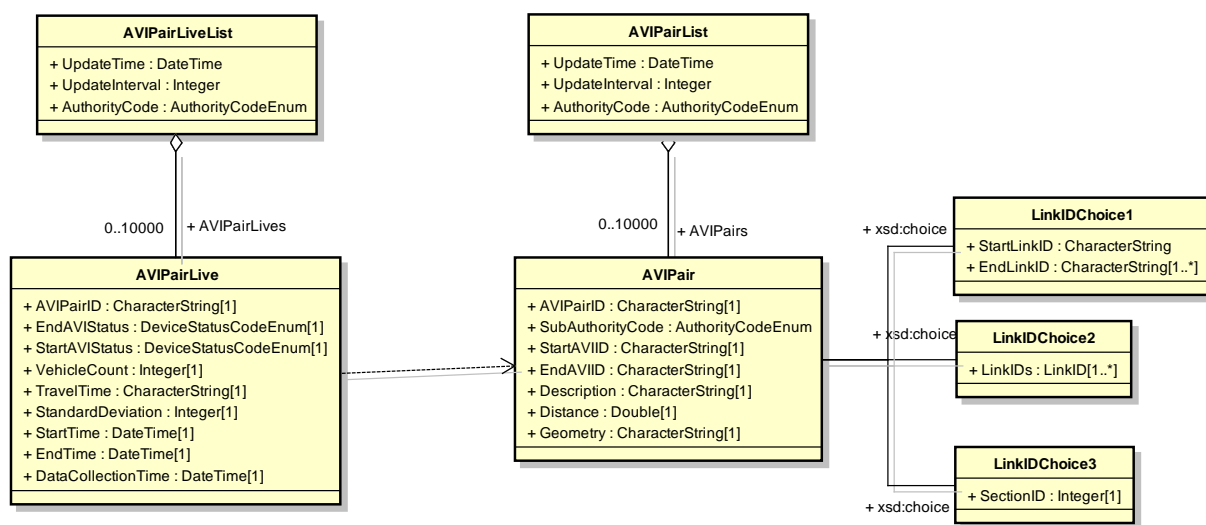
AVIPairLiveList

+ UpdateTime : DateTime
+ UpdateInterval : Integer
+ AuthorityCode : AuthorityCodeEnum

0..10000

+ AVIPairLives

AVIPairLive

+ AVIPairID : CharacterString[1]
+ EndAVIStatus : DeviceStatusCodeEnum[1]
+ StartAVIStatus : DeviceStatusCodeEnum[1]
+ VehicleCount : Integer[1]
+ TravelTime : CharacterString[1]
+ StandardDeviation : Integer[1]
+ StartTime : DateTime[1]
+ EndTime : DateTime[1]
+ DataCollectionTime : DateTime[1]

AVIPairList

+ UpdateTime : DateTime
+ UpdateInterval : Integer
+ AuthorityCode : AuthorityCodeEnum

0..10000

+ AVIPairs

AVIPair

+ AVIPairID : CharacterString[1]
+ SubAuthorityCode : AuthorityCodeEnum
+ StartAVIID : CharacterString[1]
+ EndAVIID : CharacterString[1]
+ Description : CharacterString[1]
+ Distance : Double[1]
+ Geometry : CharacterString[1]

+ xsd:choice

LinkIDChoice1

+ StartLinkID : CharacterString
+ EndLinkID : CharacterString[1..*]

+ xsd:choice

LinkIDChoice2

+ LinkIDs : LinkID[1..*]

LinkIDChoice3

+ SectionID : Integer[1]

+ xsd:choice